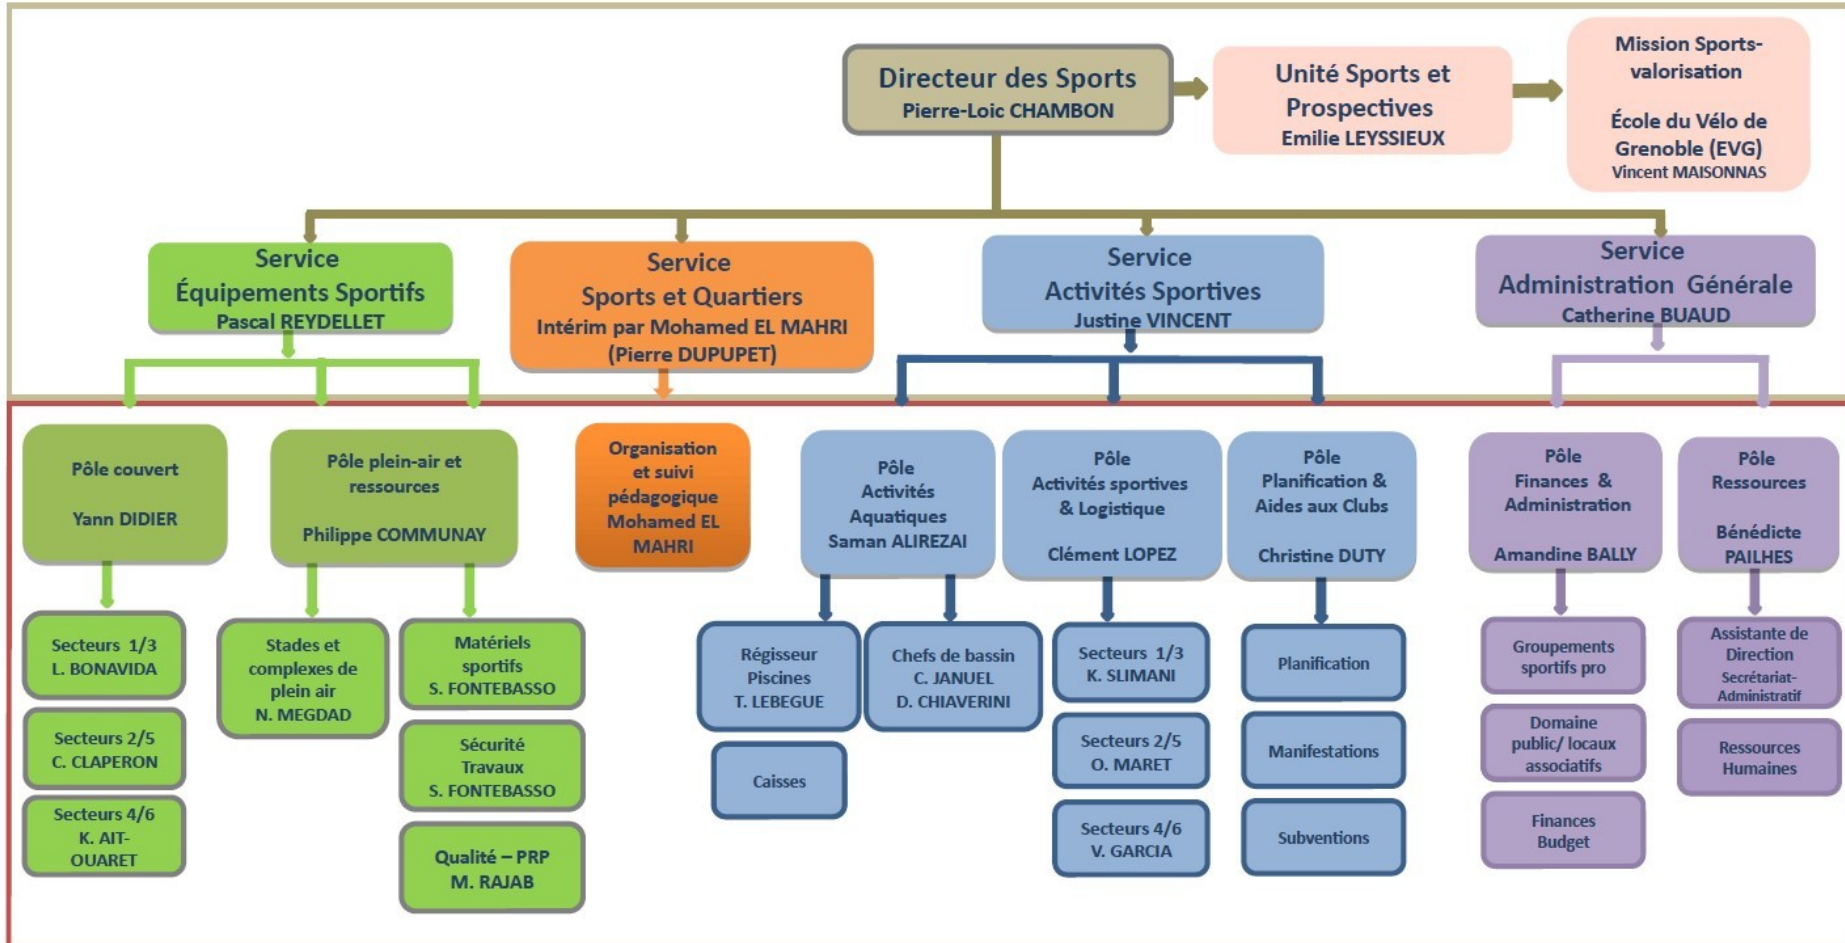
Directeur des Sports
Pierre-Loic CHAMBON

Unité Sports et Prospectives
Emilie LEYSSIEUX

Mission Sports-valorisation

École du Vélo de Grenoble (EVG)
Vincent MAISONNAS

Service Équipements Sportifs
Pascal REYDELLET

Service Sports et Quartiers
Intérim par Mohamed EL MAHRI
(Pierre DUPUPET)

Service Activités Sportives
Justine VINCENT

Service Administration Générale
Catherine BUAUD

Pôle couvert

Yann DIDIER

Pôle plein-air et ressources

Philippe COMMUNAY

Organisation et suivi pédagogique Mohamed EL MAHRI

Pôle Activités Aquatiques
Saman ALIREZAI

Pôle Activités sportives & Logistique

Clément LOPEZ

Pôle Planification & Aides aux Clubs

Christine DUTY

Pôle Finances & Administration

Amandine BALLY

Pôle Ressources

Bénédicte PAILHES

Secteurs 1/3
L. BONAVIDA

Secteurs 2/5
C. CLAPERON

Secteurs 4/6
K. AIT-OUARET

Stades et complexes de plein air
N. MEGDAD

Matériels sportifs
S. FONTEBASSO

Sécurité Travaux
S. FONTEBASSO

Qualité – PRP
M. RAJAB

Régisseur Piscines
T. LEBEGUE

Caisses

Chefs de bassin
C. JANUEL
D. CHIAVERINI

Secteurs 1/3
K. SLIMANI

Secteurs 2/5
O. MARET

Secteurs 4/6
V. GARCIA

Planification

Manifestations

Subventions

Groupements sportifs pro

Domaine public/ locaux associatifs

Finances Budget

Assistante de Direction
Secrétariat-Administratif

Ressources Humaines